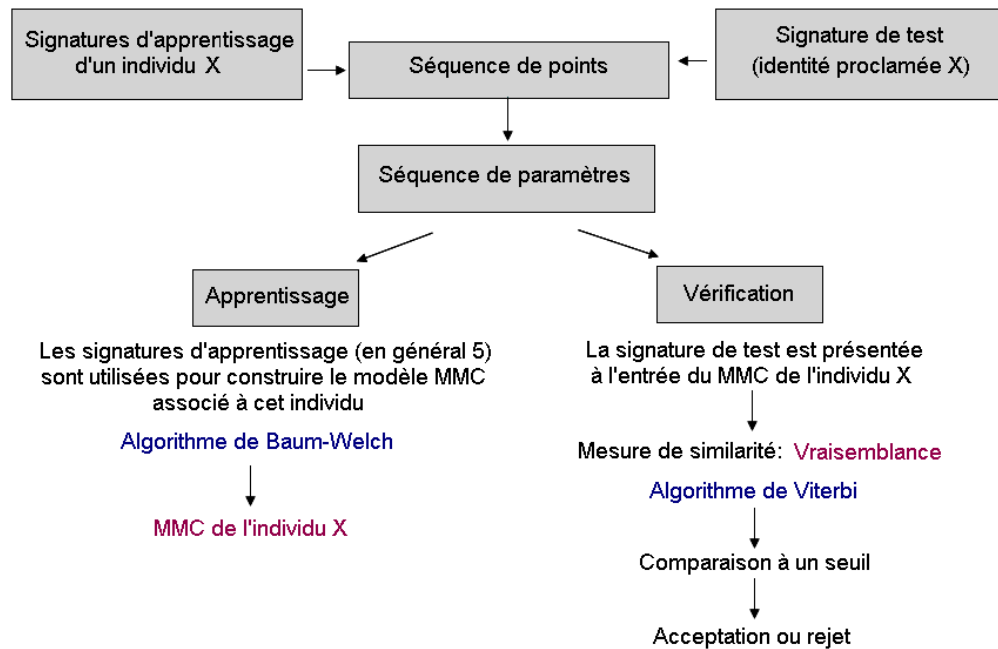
Signatures d'apprentissage d'un individu X

Séquence de points

Signature de test (identité proclamée X)

Séquence de paramètres

Apprentissage

Vérification

Les signatures d'apprentissage (en général 5) sont utilisées pour construire le modèle MMC associé à cet individu

Algorithme de Baum-Welch

MMC de l'individu X

La signature de test est présentée à l'entrée du MMC de l'individu X

Mesure de similarité: Vraisemblance

Algorithme de Viterbi

Comparaison à un seuil

Acceptation ou rejet